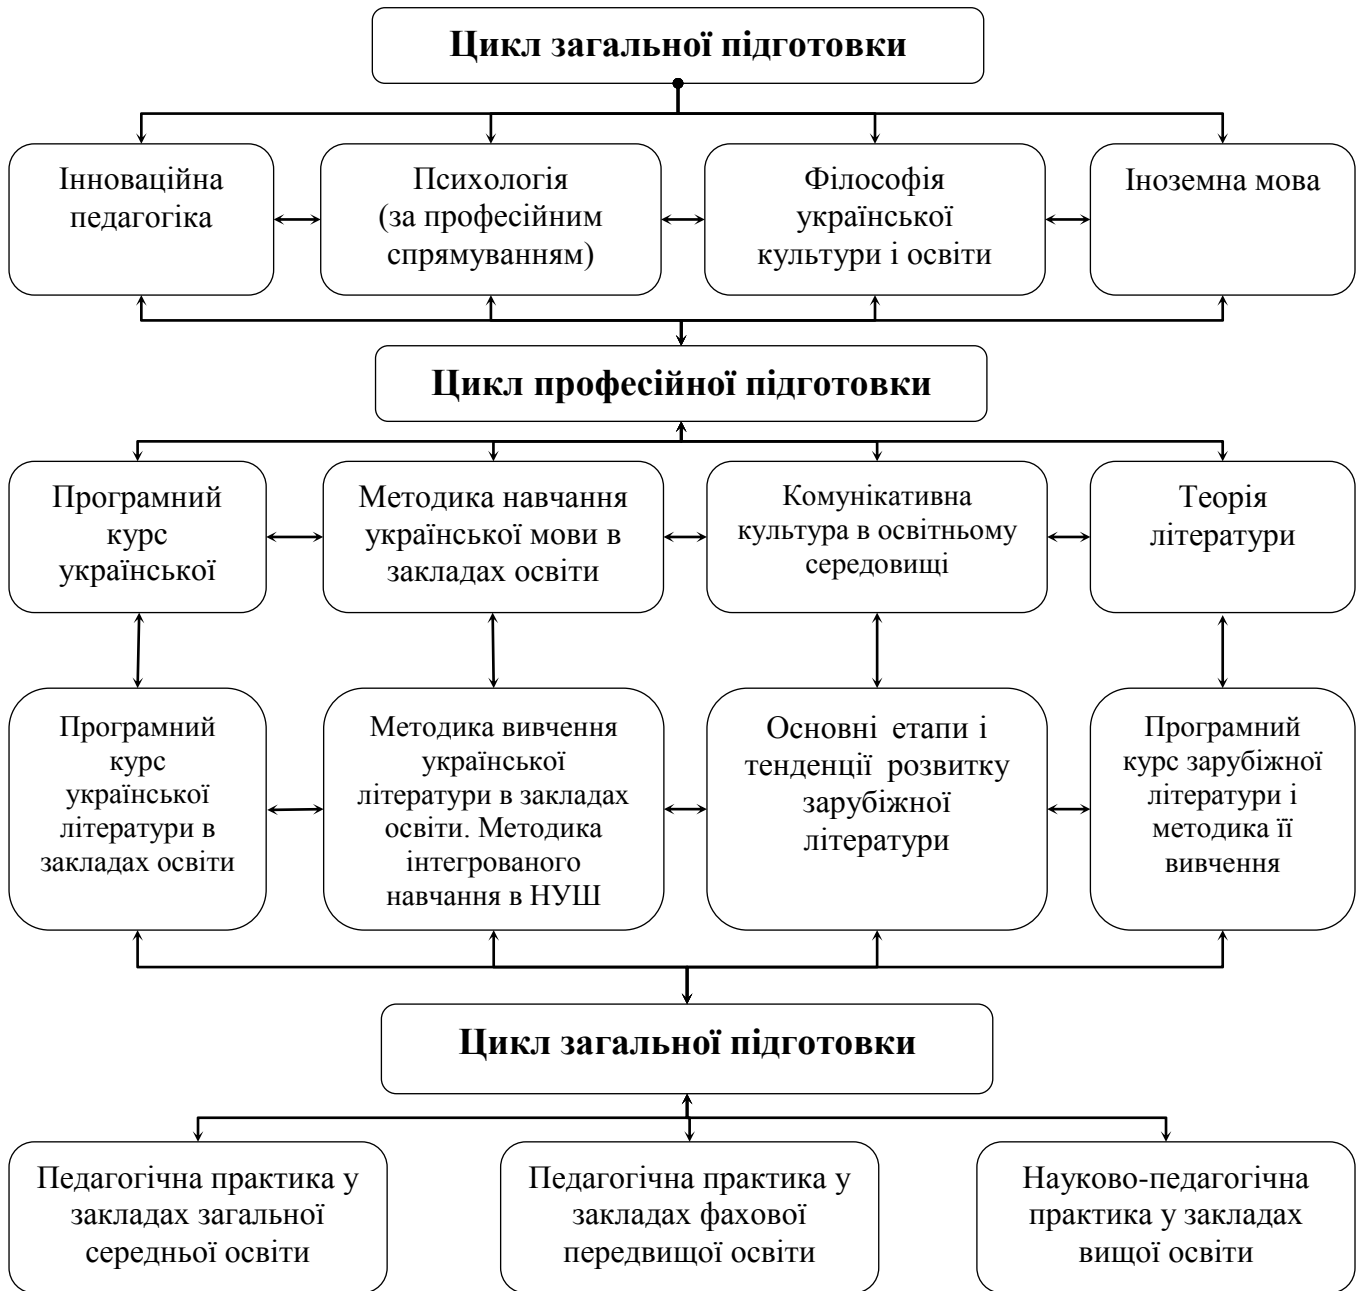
**Цикл загальної підготовки**

Інноваційна педагогіка

Психологія (за професійним спрямуванням)

Філософія української культури і освіти

Іноземна мова

**Цикл професійної підготовки**

Програмний курс української

Методика навчання української мови в закладах освіти

Комунікативна культура в освітньому середовищі

Теорія літератури

Програмний курс української літератури в закладах освіти

Методика вивчення української літератури в закладах освіти. Методика інтегрованого навчання в НУШ

Основні етапи і тенденції розвитку зарубіжної літератури

Програмний курс зарубіжної літератури і методика її вивчення

**Цикл загальної підготовки**

Педагогічна практика у закладах загальної середньої освіти

Педагогічна практика у закладах фахової передвищої освіти

Науково-педагогічна практика у закладах вищої освіти